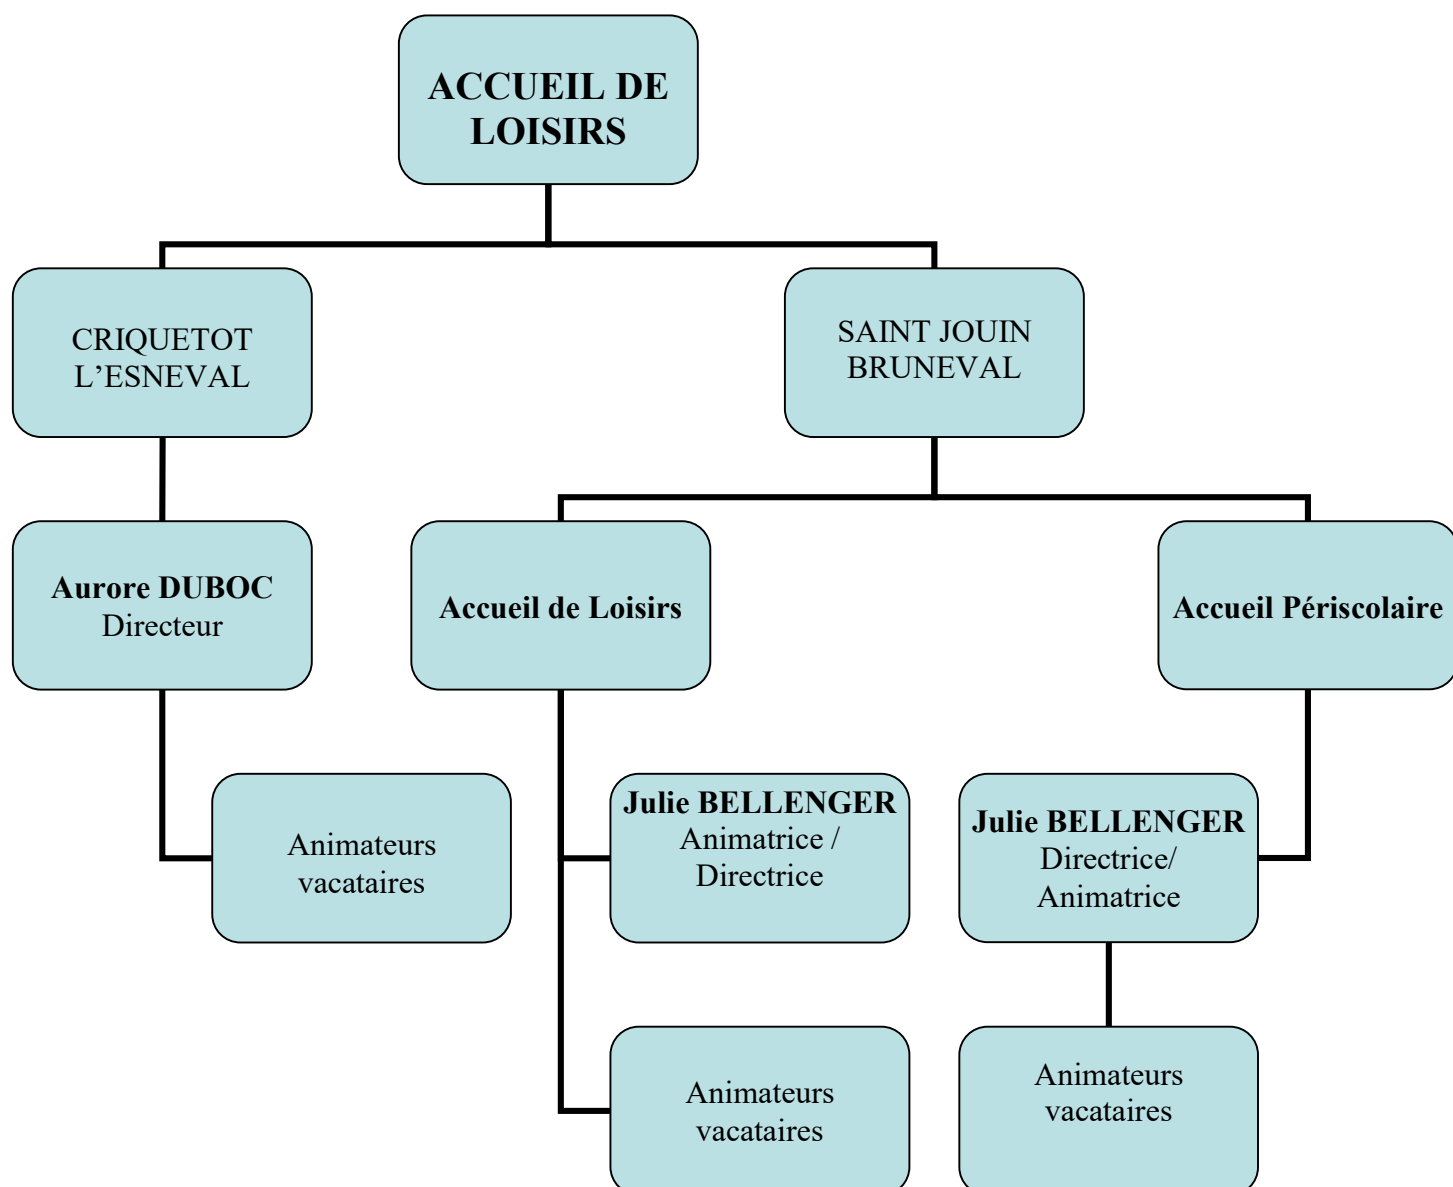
ACCUEIL DE LOISIRS

CRIQUETOT L'ESNEVAL

SAINT JOUIN BRUNEVAL

Aurore DUBOC
Directeur

Accueil de Loisirs

Accueil Périscolaire

Animateurs vacataires

Julie BELLENGER
Animatrice / Directrice

Julie BELLENGER
Directrice/ Animatrice

Animateurs vacataires

Animateurs vacataires